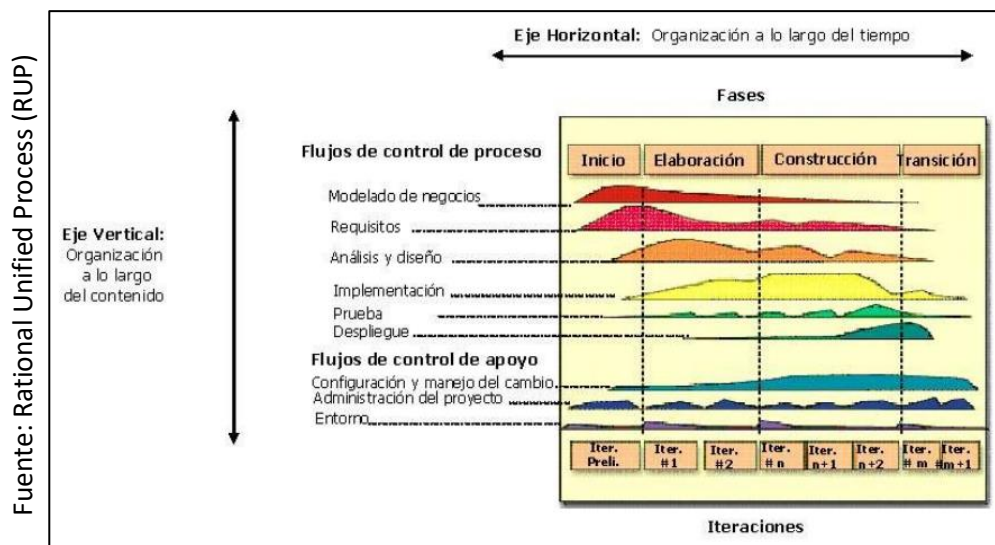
Fuente: Rational Unified Process (RUP)

Eje Horizontal: Organización a lo largo del tiempo

Fases

Eje Vertical: Organización a lo largo del contenido

Flujos de control de proceso

Inicio
Elaboración
Construcción
Transición

Modelado de negocios
Requisitos
Análisis y diseño
Implementación
Prueba
Despliegue

Flujos de control de apoyo

Configuración y manejo del cambio
Administración del proyecto
Entorno

Iter. Preli.
Iter. #1
Iter. #2
Iter. # n
Iter. n+1
Iter. n+2
Iter. # m
Iter. #m+1

Iteraciones